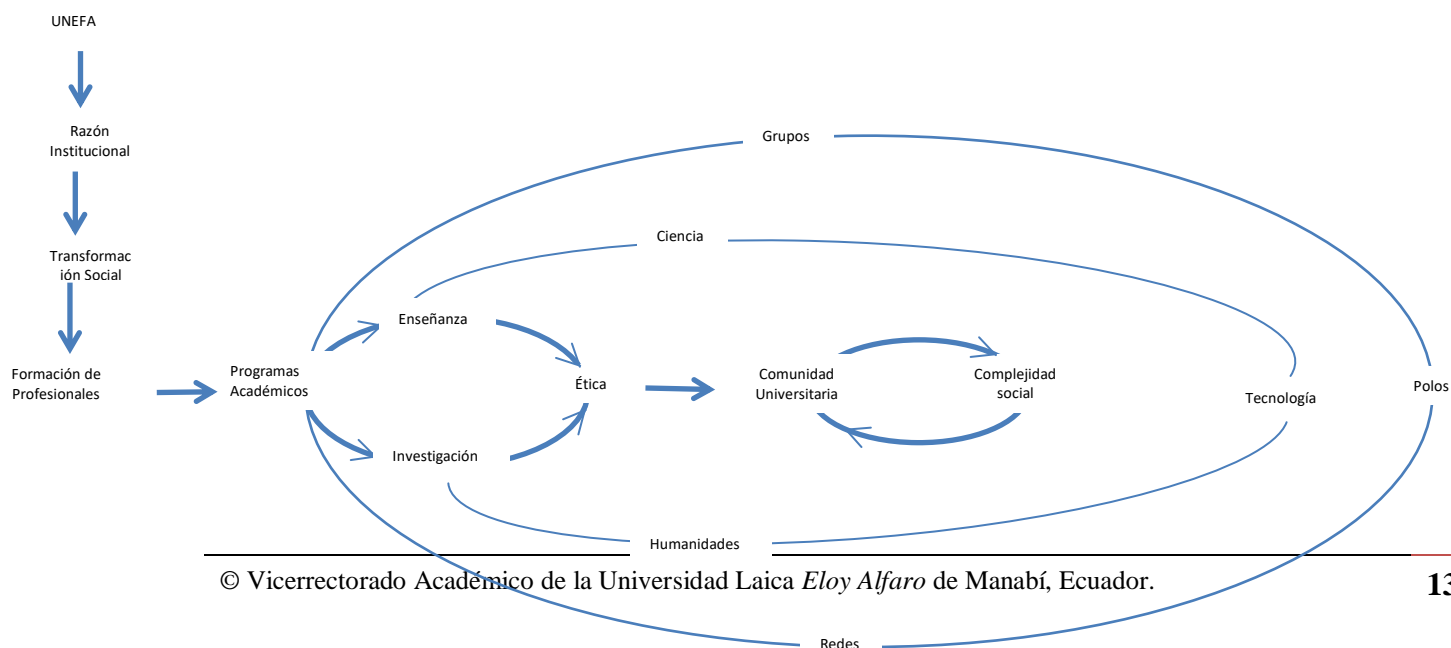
UNEFA

Razón Institucional

Transformación Social

Formación de Profesionales

Grupos

Ciencia

Programas Académicos

Enseñanza

Ética

Comunidad Universitaria

Complejidad social

Tecnología

Polos

Investigación

Humanidades

© Vicerrectorado Académico de la Universidad Laica *Eloy Alfaro* de Manabí, Ecuador.

13

Redes